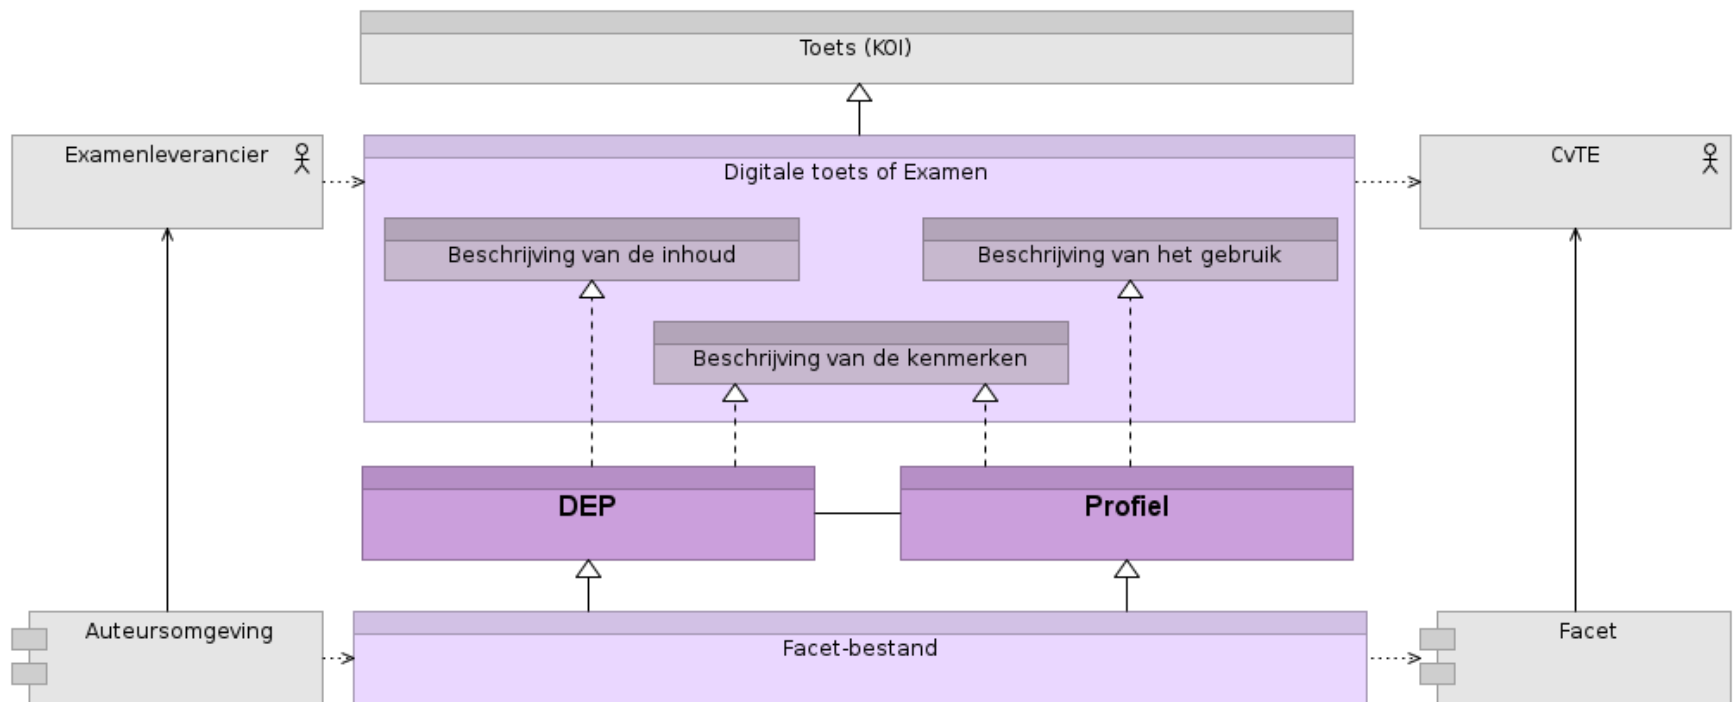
Toets (KOI)

Examenleverancier

Digitale toets of Examen

CvTE

Beschrijving van de inhoud

Beschrijving van het gebruik

Beschrijving van de kenmerken

DEP

Profiel

Auteursomgeving

Facet-bestand

Facet